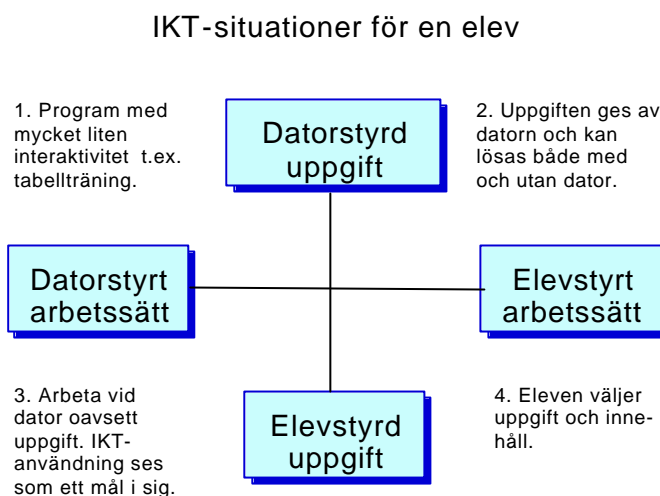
IKT-situationer för en elev

1. Program med mycket liten interaktivitet t.ex. tabellträning.

Datorstyrd uppgift

2. Uppgiften ges av datorn och kan lösas både med och utan dator.

Datorstyrt arbetssätt

Elevstyrt arbetssätt

3. Arbeta vid dator oavsett uppgift. IKT-användning ses som ett mål i sig.

Elevstyrd uppgift

4. Eleven väljer uppgift och inne-håll.